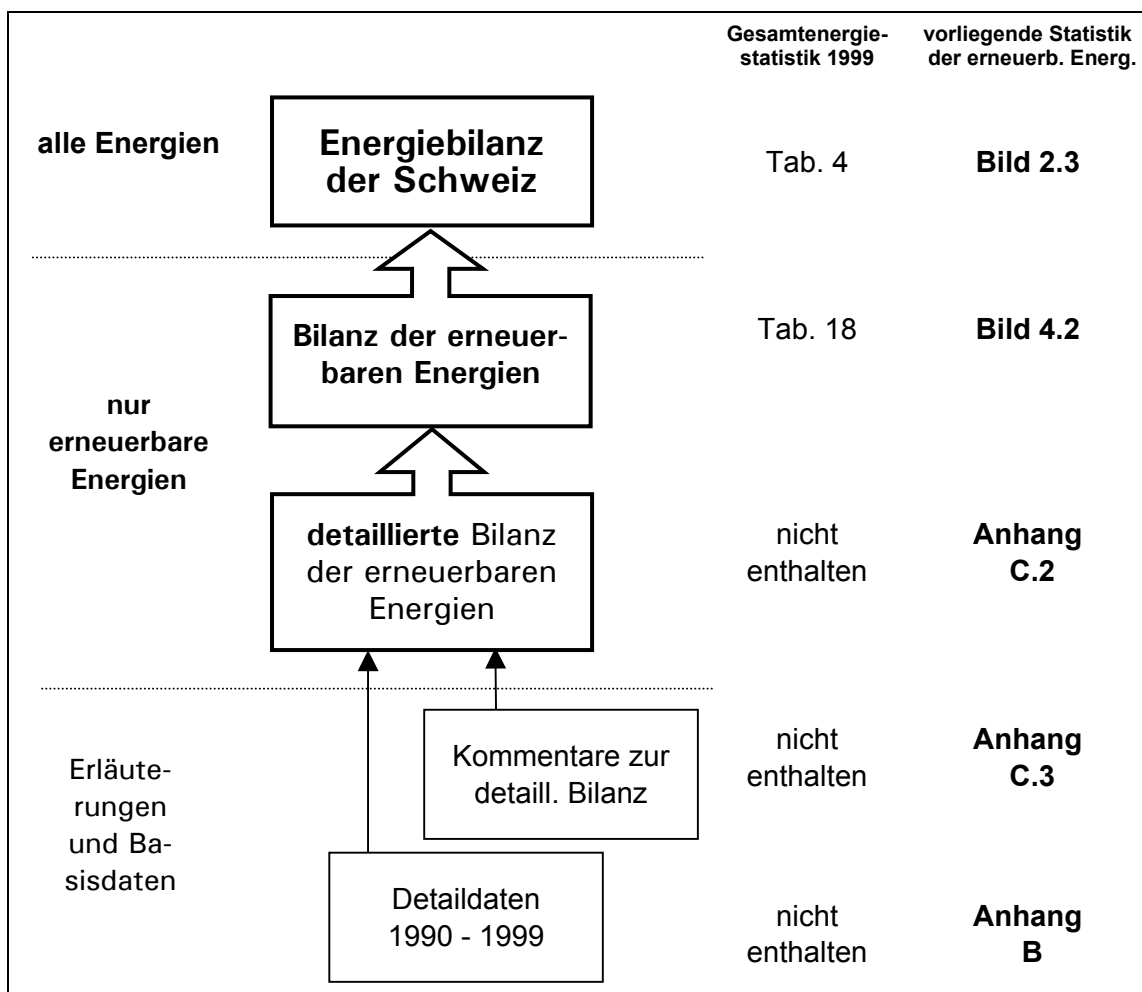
Gesamtenergiestatistik 1999

vorliegende Statistik der erneuerb. Energ.

alle Energien

Energiebilanz der Schweiz

Tab. 4

Bild 2.3

Bilanz der erneuerbaren Energien

Tab. 18

Bild 4.2

nur erneuerbare Energien

detaillierte Bilanz der erneuerbaren Energien

nicht enthalten

Anhang C.2

Erläuterungen und Basisdaten

Kommentare zur detaill. Bilanz

nicht enthalten

Anhang C.3

Detaildaten 1990 - 1999

nicht enthalten

Anhang B